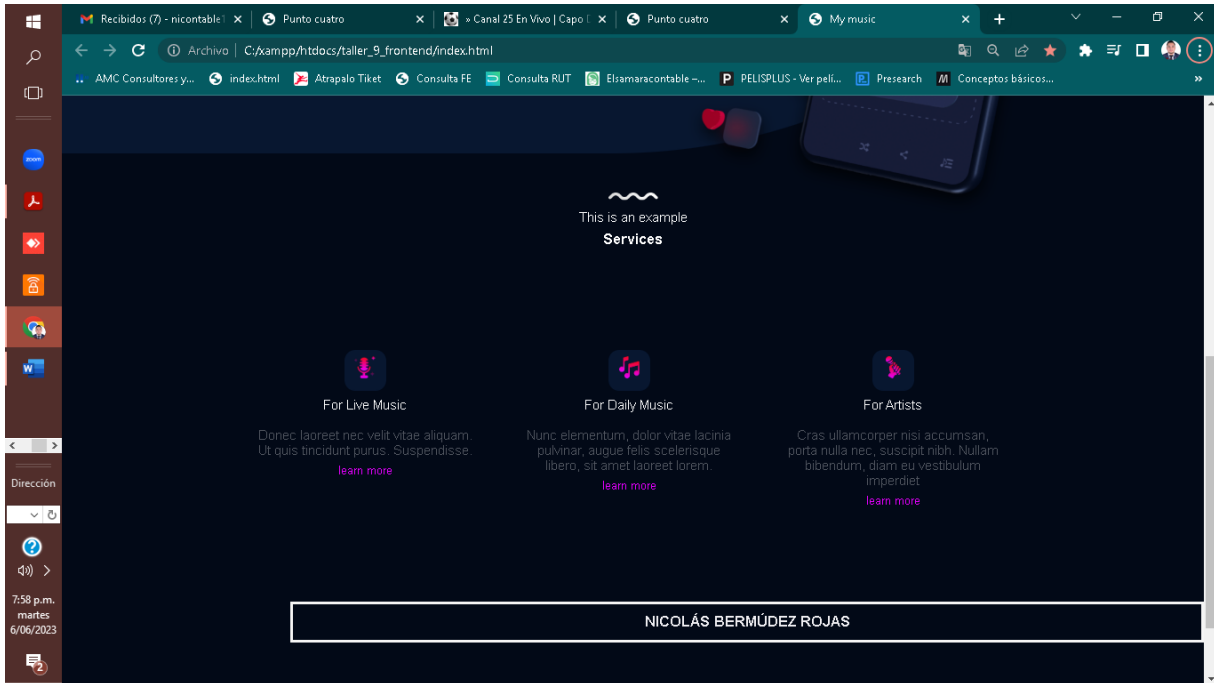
Recibidos (7) - nicontable | Punto cuatro | » Canal 25 En Vivo | Capo | Punto cuatro | My music

Archivo | C:/xampp/htdocs/taller_9_frontend/index.html

AMC Consultores y... index.html Atrapalo Tiket Consulta FE Consulta RUT Elsamaracontable –... PELISPLUS - Ver pelí... Presearch Conceptos básicos...

This is an example
Services

For Live Music
Donec laoreet nec velit vitae aliquam. Ut quis tincidunt purus. Suspendisse.
learn more

For Daily Music
Nunc elementum, dolor vitae lacinia pulvinar, augue felis scelerisque libero, sit amet laoreet lorem.
learn more

For Artists
Cras ullamcorper nisi accumsan, porta nulla nec, suscipit nibh. Nullam bibendum, diam eu vestibulum imperdiet
learn more

NICOLÁS BERMÚDEZ ROJAS

Dirección

7:58 p.m.
martes
6/06/2023